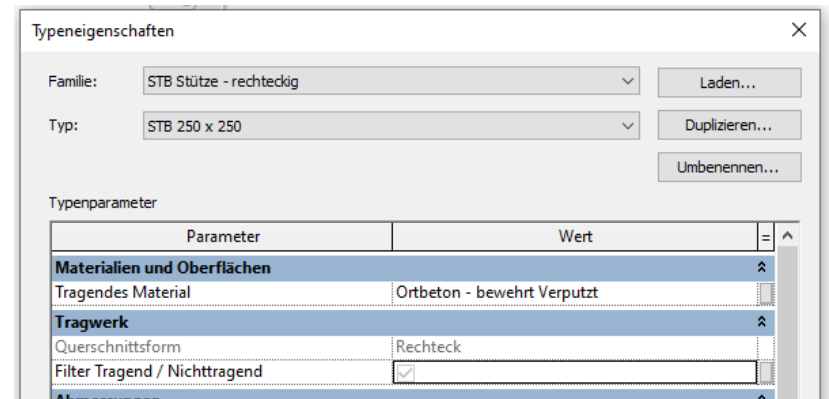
Typeneigenschaften

Familie: STB Stütze - rechteckig

Laden...

Typ: STB 250 x 250

Duplizieren...

Umbenennen...

Typenparameter

| Parameter | Wert | = |
|---|---|---|
| **Materialien und Oberflächen** | | |
| Tragendes Material | Ortbeton - bewehrt Verputzt | |
| **Tragwerk** | | |
| Querschnittsform | Rechteck | |
| Filter Tragend / Nichttragend | ✓ | |
| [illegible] | | |